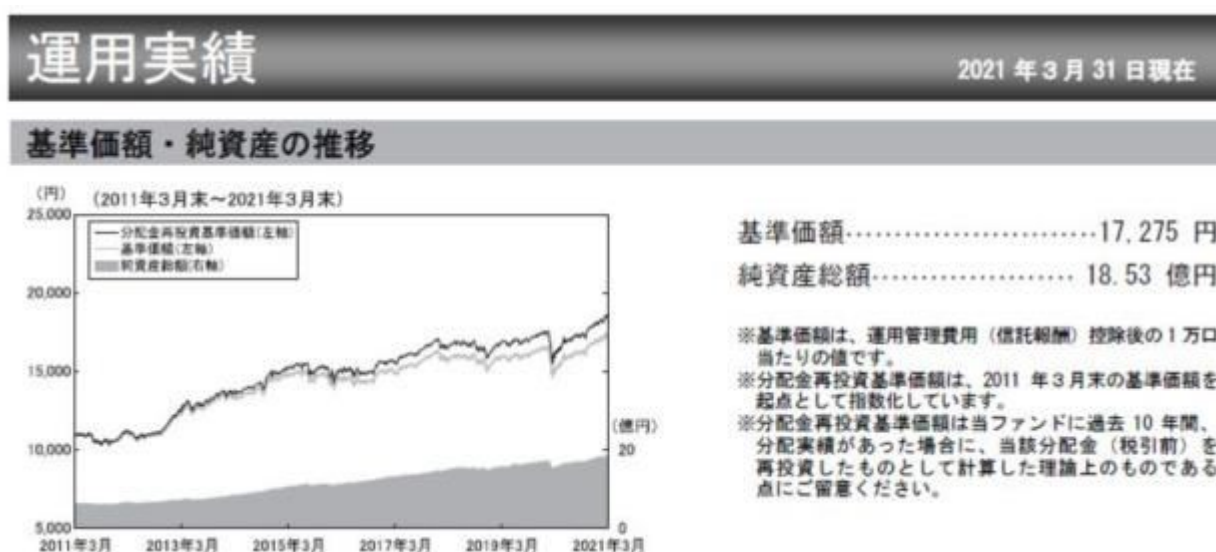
運用実績

2021 年 3 月 31 日現在

基準価額・純資産の推移

(円) (2011年3月末～2021年3月末)

25,000

分配金再投資基準価額(左軸)
基準価額(左軸)
純資産総額(右軸)

20,000

15,000

10,000

5,000

(億円)

20

0

2011年3月 2013年3月 2015年3月 2017年3月 2019年3月 2021年3月

基準価額……………………………17, 275 円

純資産総額…………………… 18. 53 億円

※基準価額は、運用管理費用（信託報酬）控除後の 1 万口当たりの値です。
※分配金再投資基準価額は、2011 年 3 月末の基準価額を起点として指数化しています。
※分配金再投資基準価額は当ファンドに過去 10 年間、分配実績があった場合に、当該分配金（税引前）を再投資したものとして計算した理論上のものである点にご留意ください。